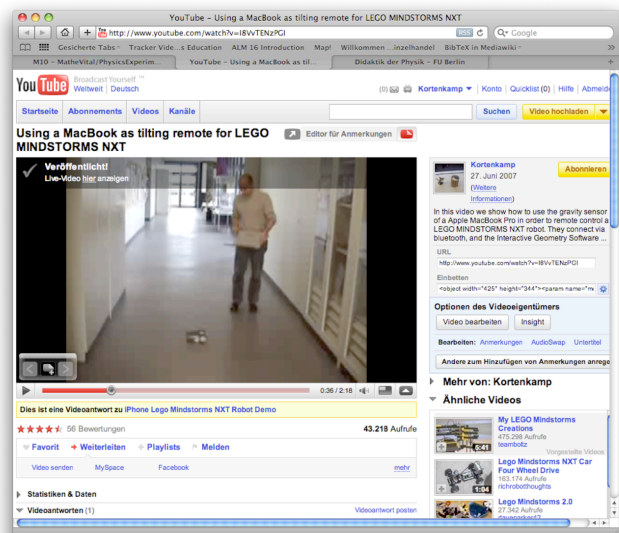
YouTube – Using a MacBook as tilting remote for LEGO MINDSTORMS NXT

http://www.youtube.com/watch?v=l8VvTENzPGI

RSS

Google

Gesicherte Tabs Tracker Vide...s Education ALM 16 Introduction Map! Willkommen ...inzelhandel BibTeX in Mediawiki

M10 – MatheVital/PhysicsExperim... YouTube – Using a MacBook as til... Didaktik der Physik – FU Berlin

YouTube Broadcast Yourself ™

Weltweit | Deutsch

(0) Kortenkamp | Konto | Quicklist (0) | Hilfe | Abmelden

Startseite Abonnements Videos Kanäle

Suchen Video hochladen

Using a MacBook as tilting remote for LEGO MINDSTORMS NXT

Editor für Anmerkungen

Veröffentlicht!

Live-Video hier anzeigen

0:36 / 2:18

Kortenkamp

27. Juni 2007

(Weitere Informationen)

Abonnieren

In this video we show how to use the gravity sensor of a Apple MacBook Pro in order to remote control a LEGO MINDSTORMS NXT robot. They connect via bluetooth, and the Interactive Geometry Software ...

URL

http://www.youtube.com/watch?v=l8VvTENzPGI

Einbetten

<object width="425" height="344"><param name="m

Optionen des Videoeigentümers

Video bearbeiten Insight

Bearbeiten: Anmerkungen AudioSwap Untertitel

Andere zum Hinzufügen von Anmerkungen anregen

Mehr von: Kortenkamp

Ähnliche Videos

My LEGO Mindstorms Creations
475.298 Aufrufe
teambotz

4:41

Vorgestellte Videos

Lego Mindstorms NXT Car Four Wheel Drive
163.174 Aufrufe
richrobotthoughts

1:54

Lego Mindstorms 2.0
27.342 Aufrufe

Dies ist eine Videoantwort zu iPhone Lego Mindstorms NXT Robot Demo

56 Bewertungen

43.218 Aufrufe

Favorit Weiterleiten Playlists Melden

Video senden MySpace Facebook mehr

Statistiken & Daten

Videoantworten (1)

Videoantwort posten